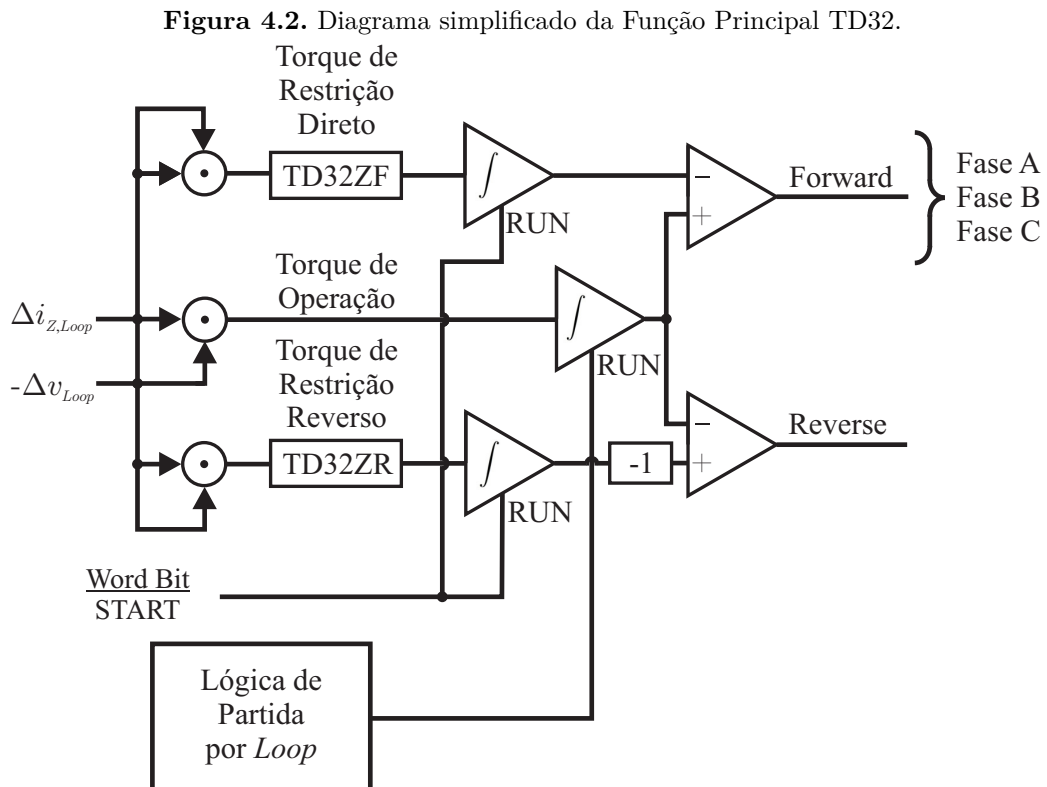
**Figura 4.2.** Diagrama simplificado da Função Principal TD32.

Torque de Restrição Direto

TD32ZF

$\int$

RUN

$-$

$+$

Forward

Fase A
Fase B
Fase C

Torque de Operação

$\Delta i_{Z,Loop}$

$-\Delta v_{Loop}$

$\int$

RUN

Torque de Restrição Reverso

TD32ZR

$\int$

RUN

-1

$-$

$+$

Reverse

Word Bit
START

Lógica de Partida por *Loop*